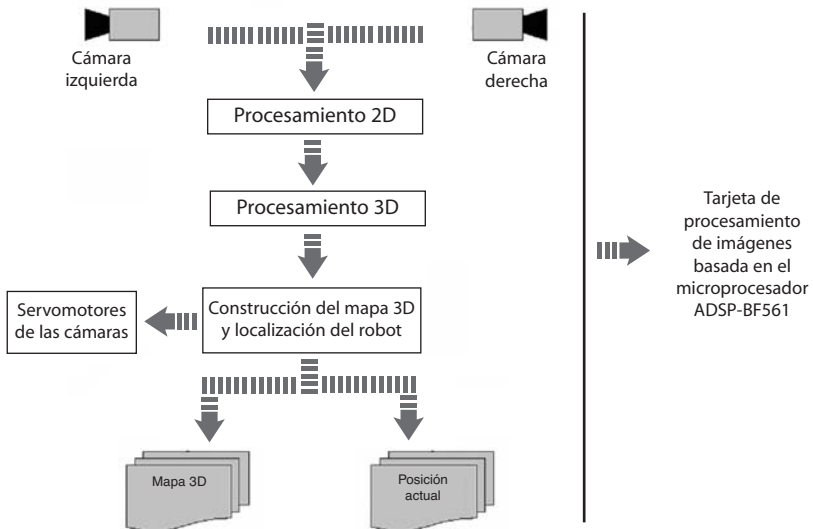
Cámara izquierda

Cámara derecha

Procesamiento 2D

Procesamiento 3D

Servomotores de las cámaras

Construcción del mapa 3D y localización del robot

Mapa 3D

Posición actual

Tarjeta de procesamiento de imágenes basada en el microprocesador ADSP-BF561